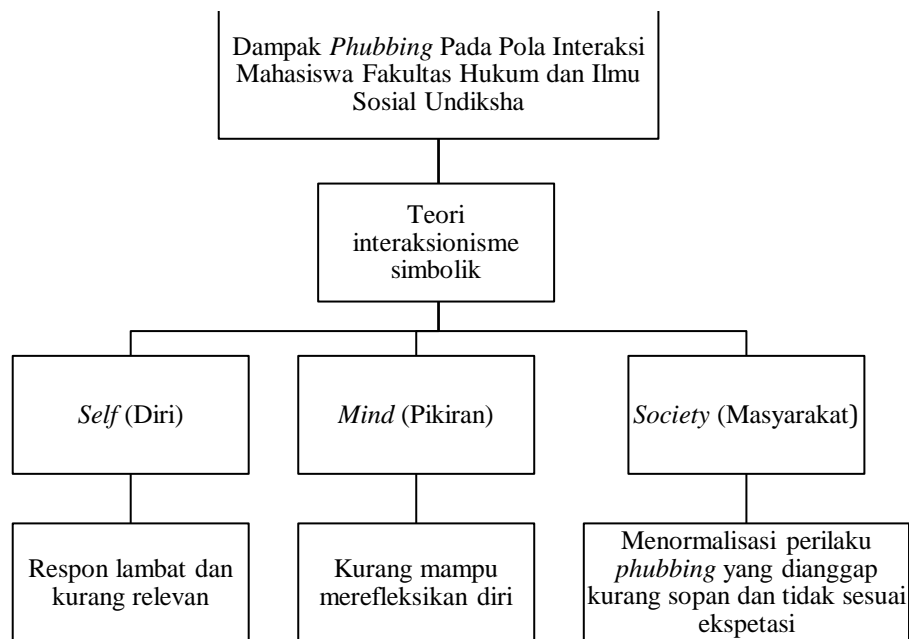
Dampak Phubbing Pada Pola Interaksi Mahasiswa Fakultas Hukum dan Ilmu Sosial Undiksha

Teori interaksionisme simbolik

Self (Diri)

Mind (Pikiran)

Society (Masyarakat)

Respon lambat dan kurang relevan

Kurang mampu merefleksikan diri

Menormalisasi perilaku phubbing yang dianggap kurang sopan dan tidak sesuai ekspetasi